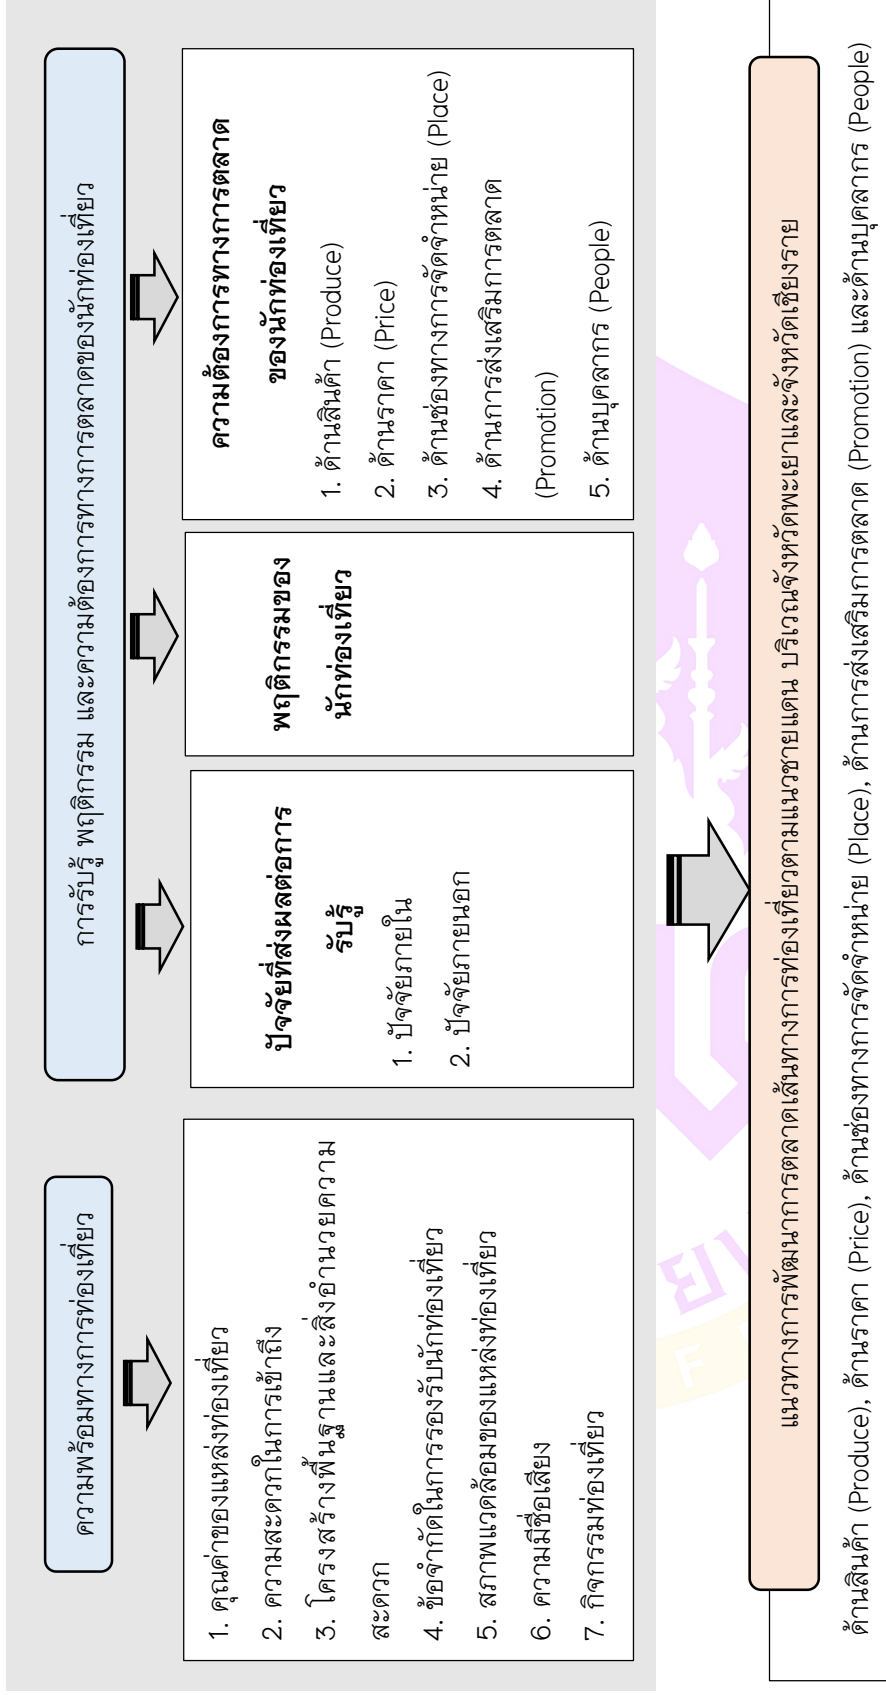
ความพร้อมทางการท่องเที่ยว

1. คุณค่าของแหล่งท่องเที่ยว
2. ความสะดวกในการเข้าถึง
3. โครงสร้างพื้นฐานและสิ่งอำนวยความสะดวก
4. ข้อจำกัดในการรองรับนักท่องเที่ยว
5. สภาพแวดล้อมของแหล่งท่องเที่ยว
6. ความมีชื่อเสียง
7. กิจกรรมท่องเที่ยว

การรับรู้ พฤติกรรม และความต้องการทางการตลาดของนักท่องเที่ยว

ปัจจัยที่ส่งผลต่อการรับรู้

1. ปัจจัยภายใน
2. ปัจจัยภายนอก

พฤติกรรมของนักท่องเที่ยว

ความต้องการทางการตลาดของนักท่องเที่ยว

1. ด้านสินค้า (Produce)
2. ด้านราคา (Price)
3. ด้านช่องทางการจัดจำหน่าย (Place)
4. ด้านการส่งเสริมการตลาด (Promotion)
5. ด้านบุคลากร (People)

แนวทางการพัฒนาการตลาดเส้นทางการท่องเที่ยวตามแนวชายแดน บริเวณจังหวัดพะเยาและจังหวัดเชียงราย

ด้านสินค้า (Produce), ด้านราคา (Price), ด้านช่องทางการจัดจำหน่าย (Place), ด้านการส่งเสริมการตลาด (Promotion) และด้านบุคลากร (People